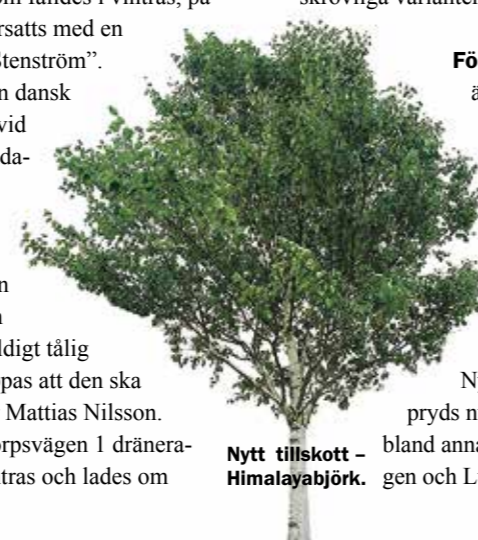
om lades i Vintras, på
ersatts med en
Stenström".
n dansk
vid
da-

n
n
ldigt tålig
pas att den ska
Mattias Nilsson.
orpsvägen 1 dränera-
tras och lades om

skrovliga varianter

Fö
ä

N
pryds n
bland anna
gen och L

Nytt tillskott –
Himalayabjörk.